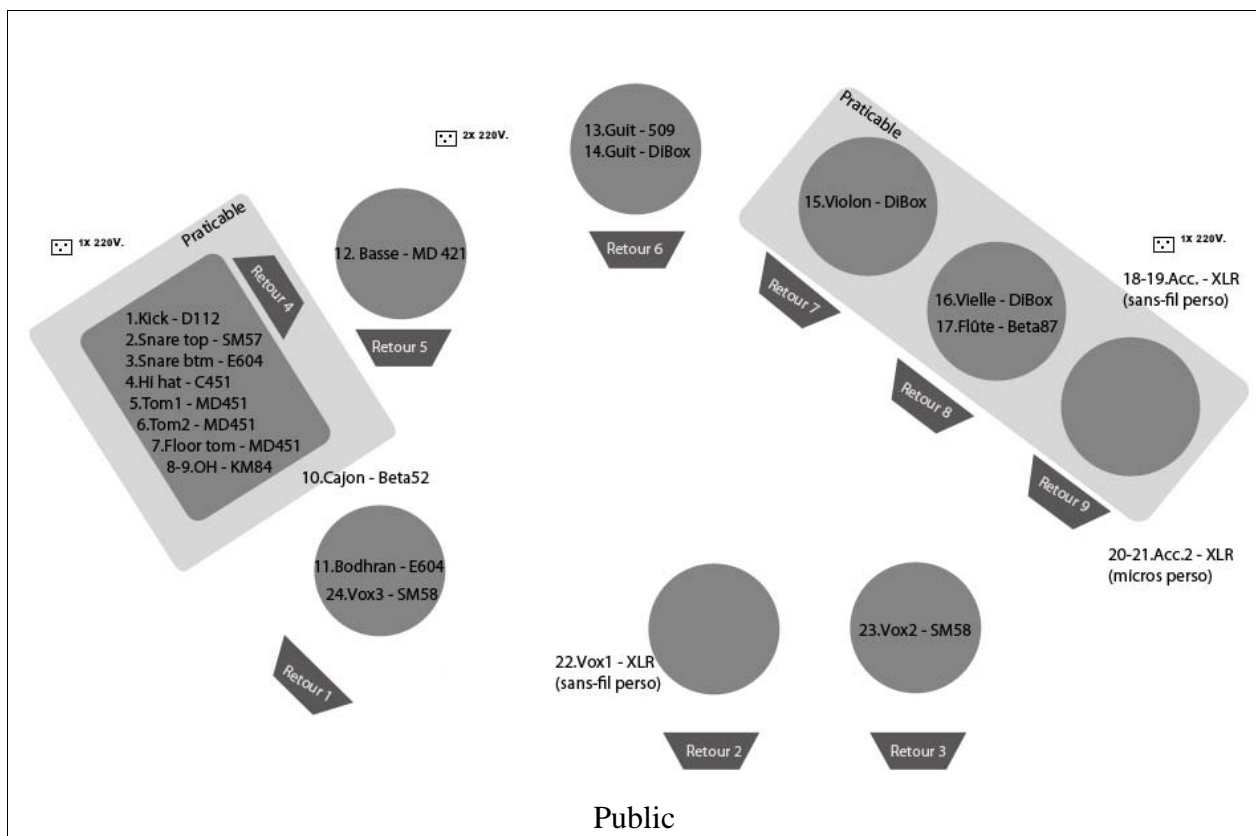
13.Guit - 509
14.Guit - DiBox

2x 220V.

Praticable

15.Violon - DiBox

1x 220V.

Praticable

12. Basse - MD 421

Retour 6

1x 220V.

18-19.Acc. - XLR
(sans-fil perso)

Retour 4

Retour 7

16.Vielle - DiBox
17.Flûte - Beta87

1.Kick - D112
2.Snare top - SM57
3.Snare btm - E604
4.Hi hat - C451
5.Tom1 - MD451
6.Tom2 - MD451
7.Floor tom - MD451
8-9.OH - KM84

Retour 5

Retour 8

10.Cajon - Beta52

Retour 9

11.Bodhran - E604
24.Vox3 - SM58

20-21.Acc.2 - XLR
(micros perso)

23.Vox2 - SM58

22.Vox1 - XLR
(sans-fil perso)

Retour 1

Retour 2

Retour 3

Public